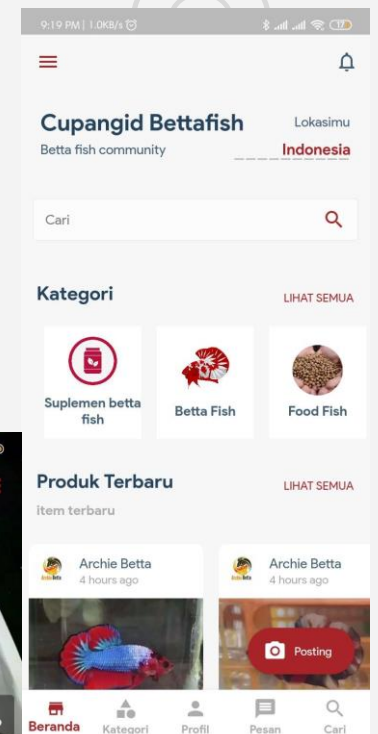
9:19 PM | 1.0KB/s

Cupangid Bettafish
Betta fish community

Lokasimu
Indonesia

Cari

Kategori
LIHAT SEMUA

Suplemen betta fish
Betta Fish
Food Fish

Produk Terbaru
item terbaru
LIHAT SEMUA

Archie Betta
4 hours ago

Archie Betta
4 hours ago

Posting

Beranda
Kategori
Profil
Pesan
Cari